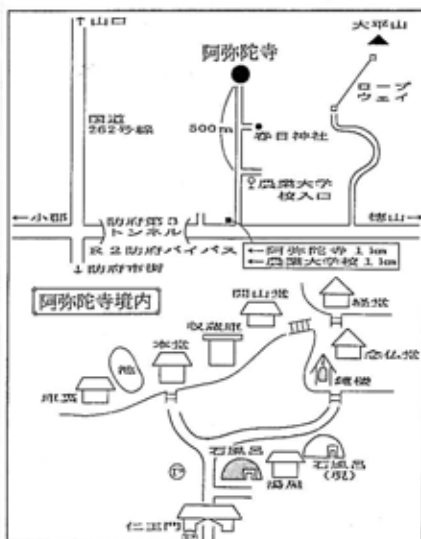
↑山口

大平山

阿弥陀寺

ロープウェイ

国道262号線

500m

春日神社

農業大学校入口

←小郡

防府第3トンネル

徳山→

R.2防府バイパス

←阿弥陀寺 1km

←農業大学校 1.1km

↓防府市街

阿弥陀寺境内

開山堂

経蔵

収蔵庫

本堂

念仏堂

池

鐘楼

庫裏

石風呂

石風呂(泉)

湯屋

仁王門